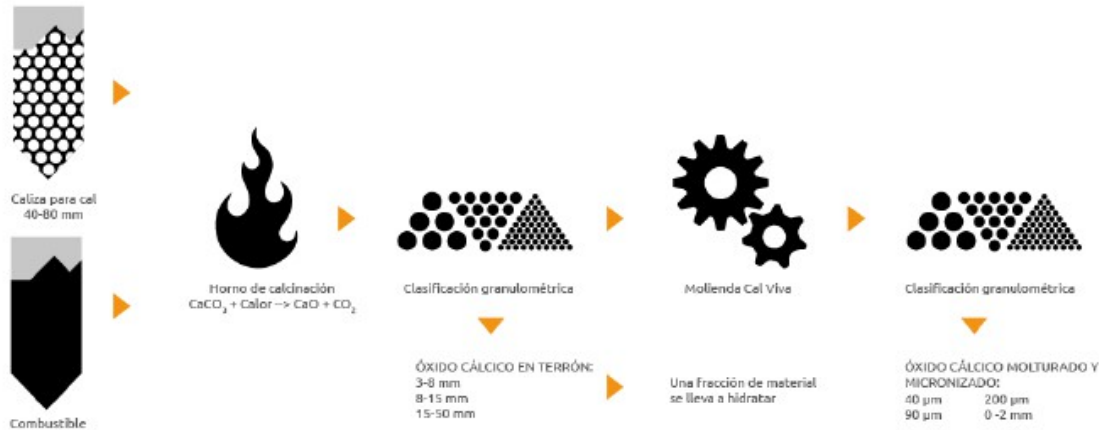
Caliza para cal
40-80 mm

Combustible

Horno de calcinación
$CaCO_3$ + Calor –> CaO + $CO_2$

Clasificación granulométrica

ÓXIDO CÁLCICO EN TERRÓN:
3-8 mm
8-15 mm
15-50 mm

Molienda Cal Viva

Una fracción de material se lleva a hidratar

Clasificación granulométrica

ÓXIDO CÁLCICO MOLTURADO Y MICRONIZADO:
40 µm 200 µm
90 µm 0 -2 mm